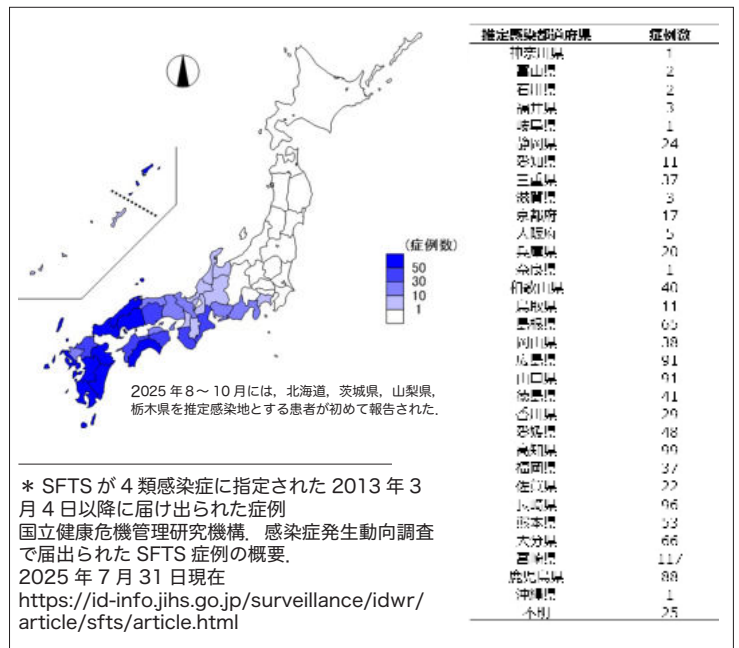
（症例数）
50
30
10
1

2025 年 8～10 月には，北海道，茨城県，山梨県，栃木県を推定感染地とする患者が初めて報告された．

＊ SFTS が 4 類感染症に指定された 2013 年 3 月 4 日以降に届け出られた症例
国立健康危機管理研究機構．感染症発生動向調査で届出られた SFTS 症例の概要．
2025 年 7 月 31 日現在
https://id-info.jihs.go.jp/surveillance/idwr/article/sfts/article.html

| 推定感染都道府県 | 症例数 |
|---|---|
| 神奈川県 | 1 |
| 富山県 | 2 |
| 石川県 | 2 |
| 福井県 | 3 |
| 岐阜県 | 1 |
| 静岡県 | 24 |
| 愛知県 | 11 |
| 三重県 | 37 |
| 滋賀県 | 3 |
| 京都府 | 17 |
| 大阪府 | 5 |
| 兵庫県 | 20 |
| 奈良県 | 1 |
| 和歌山県 | 40 |
| 鳥取県 | 11 |
| 島根県 | 65 |
| 岡山県 | 38 |
| 広島県 | 91 |
| 山口県 | 91 |
| 徳島県 | 41 |
| 香川県 | 29 |
| 愛媛県 | 48 |
| 高知県 | 99 |
| 福岡県 | 37 |
| 佐賀県 | 22 |
| 長崎県 | 96 |
| 熊本県 | 53 |
| 大分県 | 66 |
| 宮崎県 | 117 |
| 鹿児島県 | 88 |
| 沖縄県 | 1 |
| 不明 | 25 |